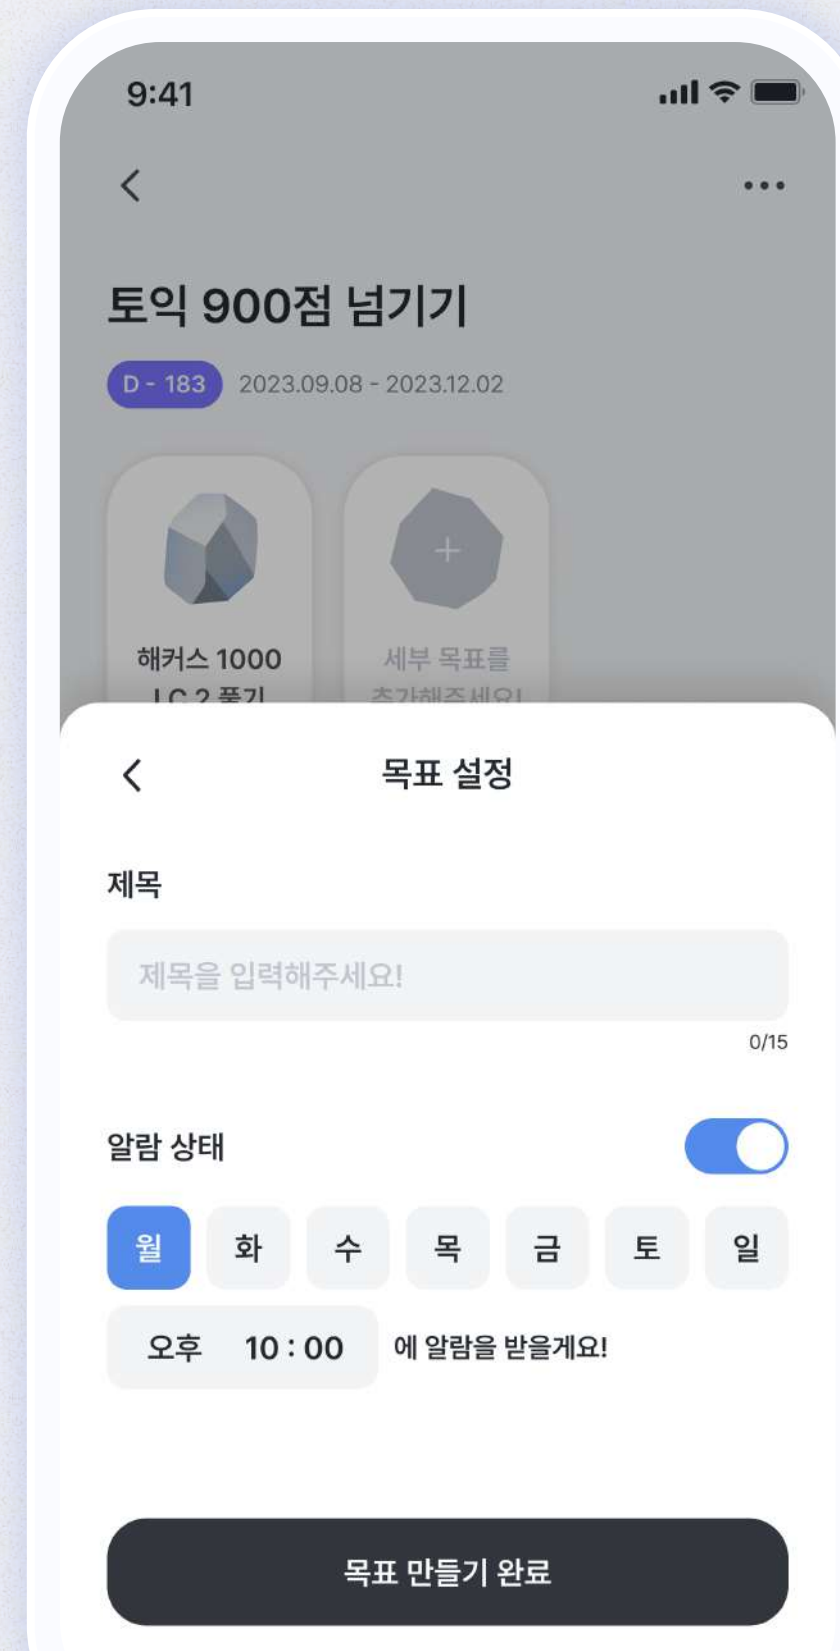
9:41

토익 900점 넘기기

D - 183 2023.09.08 - 2023.12.02

해커스 1000 LC 2 풀기

세부 목표를 추가해주세요!

목표 설정

제목

제목을 입력해주세요!

0/15

알람 상태

월 화 수 목 금 토 일

오후 10 : 00 에 알람을 받을게요!

목표 만들기 완료